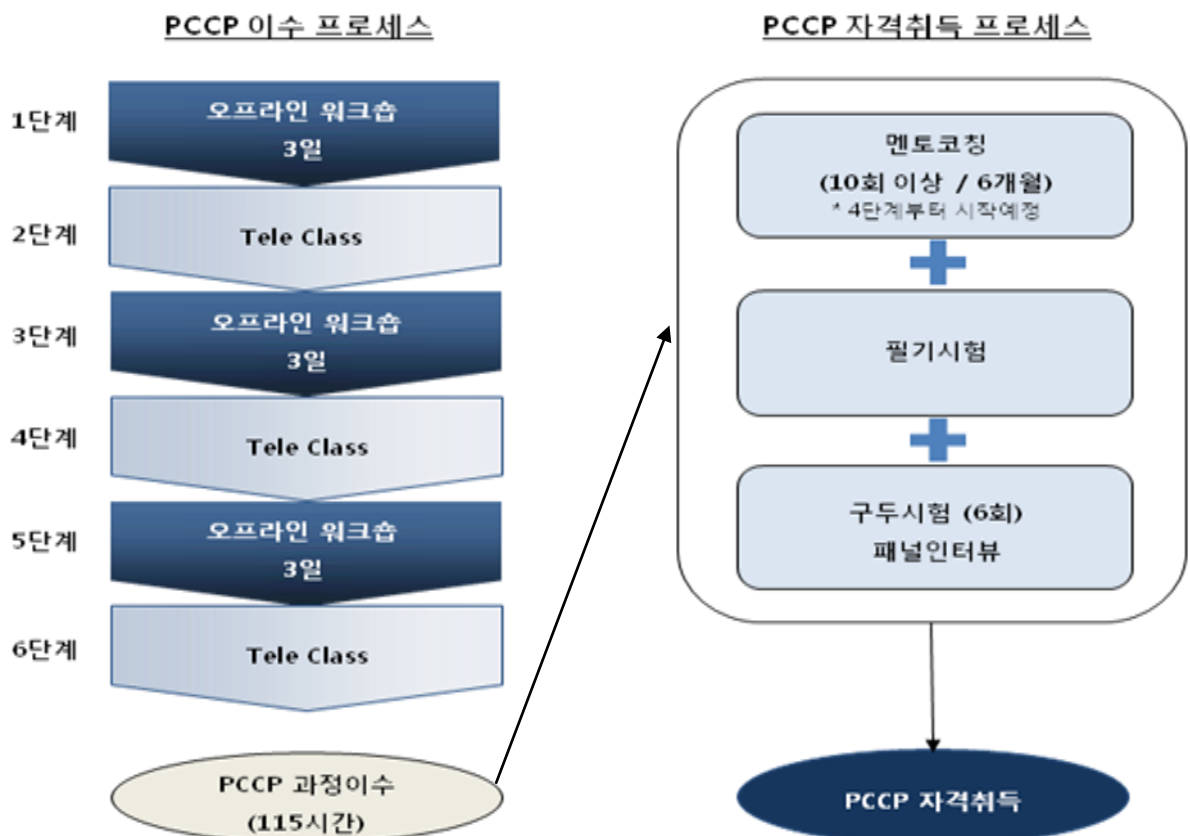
PCCP 이수 프로세스

1단계
오프라인 워크숍
3일

2단계
Tele Class

3단계
오프라인 워크숍
3일

4단계
Tele Class

5단계
오프라인 워크숍
3일

6단계
Tele Class

PCCP 과정이수
(115시간)

PCCP 자격취득 프로세스

멘토코칭
(10회 이상 / 6개월)
* 4단계부터 시작예정

필기시험

구두시험 (6회)
패널인터뷰

PCCP 자격취득